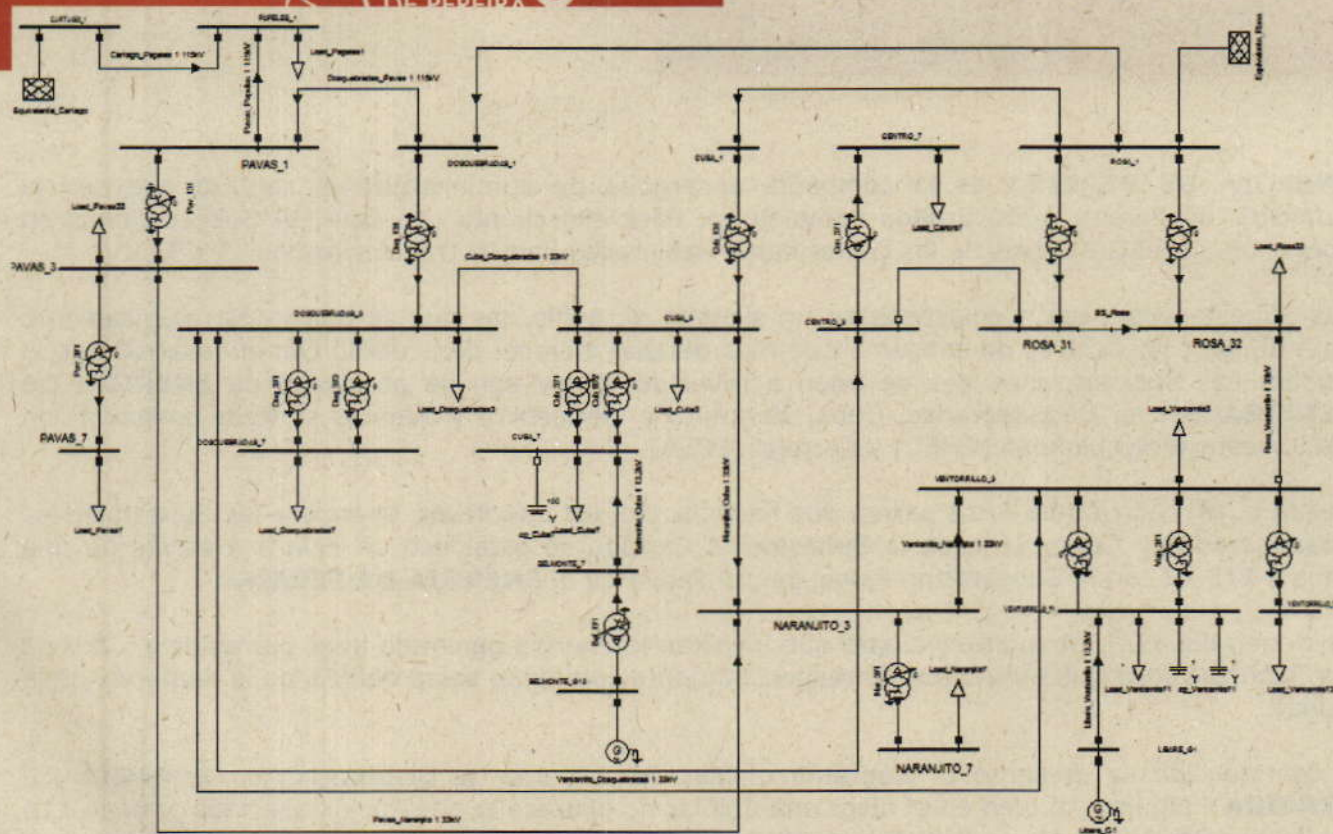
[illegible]

CARTAGO_1

PAPELES_1

Cartago_Pagesas 1 115kV

Load_Pagesa1

Equivalente_Cartago

Pavas_Papeles 1 115kV

Dosquebradas_Pavas 1 115kV

Equivalente_Rosa

PAVAS_1

DOSQUEBRADAS_1

CUBA_1

CENTRO_7

ROSA_1

Load_Pavas33

Pav_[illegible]

Load_Centro7

PAVAS_3

Dsq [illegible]

Cub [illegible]

Cen 3?1

Load_Rosa33

Cuba_Dosquebradas 1 33kV

DOSQUEBRADAS_3

CUBA_3

CENTRO_3

BS_Rosa

ROSA_31

ROSA_32

Pav 3?1

Dsq 3?1

Dsq 3?2

Cub 3?1

Cub 3?2

Load_Dosquebradas3

Load_Cuba3

Load_Ventorrillo3

DOSQUEBRADAS_7

PAVAS_7

CUBA_7

Rosa_Ventorrillo 1 33kV

Belmonte_Cuba 1 13.2kV

Naranjito_Cuba 1 33kV

VENTORRILLO_3

Load_Pavas7

Load_Dosquebradas7

cp_Cuba7

Load_Cuba7

Ventorrillo_Naranjito 1 33kV

Ven 3?1

BELMONTE_7

VENTORRILLO_7

VENTORRILLO_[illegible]

NARANJITO_3

Bel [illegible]

Nar 3?1

Load_Naranjito7

BELMONTE_G13

Libare_Ventorrillo 1 13.2kV

Load_Ventorrillo71

cp_Ventorrillo71

Load_Ventorrillo72

NARANJITO_7

LIBARE_G1

Ventorrillo_Dosquebradas 1 33kV

Libare_G1

Pavas_Naranjito 1 33kV